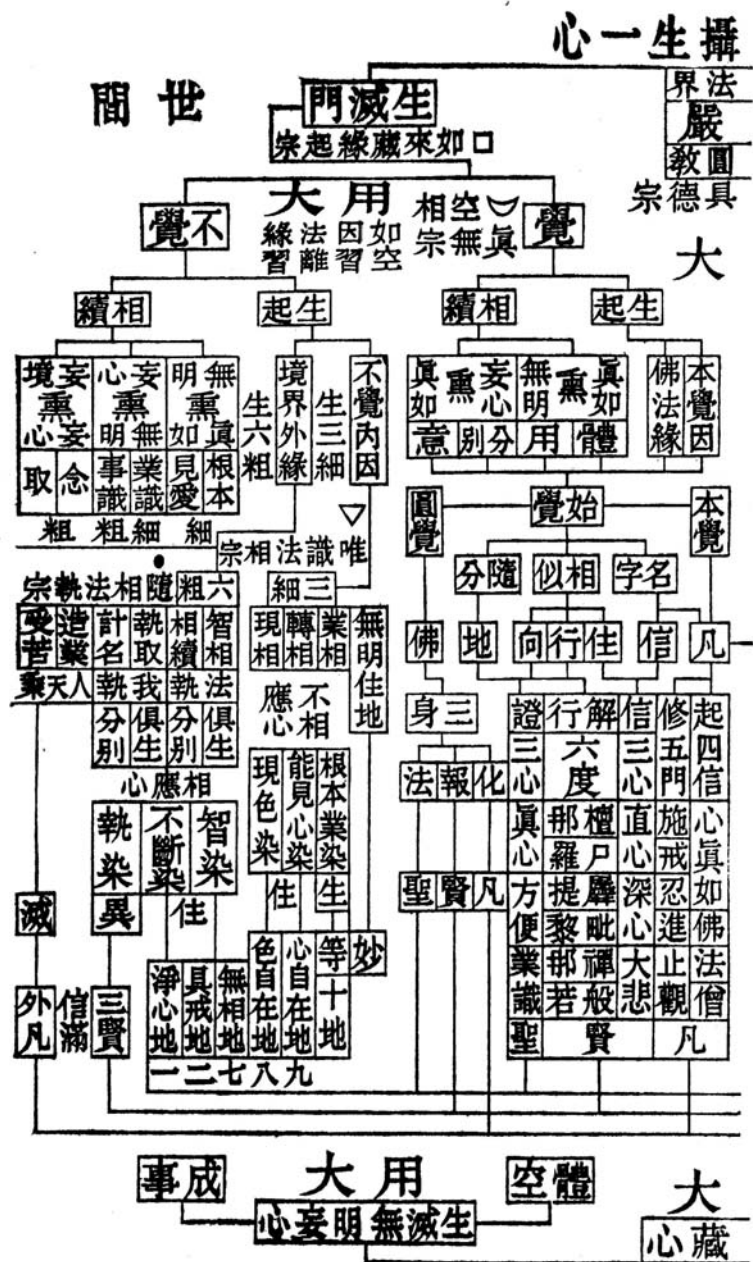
心一生攝

界法
嚴
教圓
宗德具

間世

門滅生
宗起緣藏來如

大用
相空
眞
宗無
覺

覺不
緣法因如
習離習空

大

續相 起生 續相 起生

境妄 心妄 明無
熏 熏 熏
心妄 明無 如眞

取 念 事識 業識 見愛 根本

粗 粗細 細

境界外緣
生六粗
生三細
不覺內因

眞如 熏 妄心 無明 熏 眞如
意 別分 用 體

佛法緣 本覺因

唯識法相宗

圓覺 始覺 本覺

宗執法相隨 粗六
細三

分隨 似相 字名

受苦 造業 計名 執取 相續 智相
現相 轉相 業相
無明住地

佛 地 向行住 信 凡

乘天人 執我 執法
分別 俱生 分別 俱生

不相應心

身三

證 行解 信 修 起

三心 六度 三心 五門 四信

心應相

法 報 化

執染 不斷染 智染
現色染 能見心染 根本業染

眞心 邪檀 直心 施戒 心眞如

羅尸

異 住 住 生

聖 賢 凡

方便 提羼 深心 忍進 佛法僧

滅

黎毗

妙

業識 邪禪 大悲 止觀

外凡 信滿 三賢

淨心地 具戒地 無相地 色自在地 心自在地 等十地

若般

聖 賢 凡

一二七八九

事成 大用 空體 大

心妄明無滅生

心藏